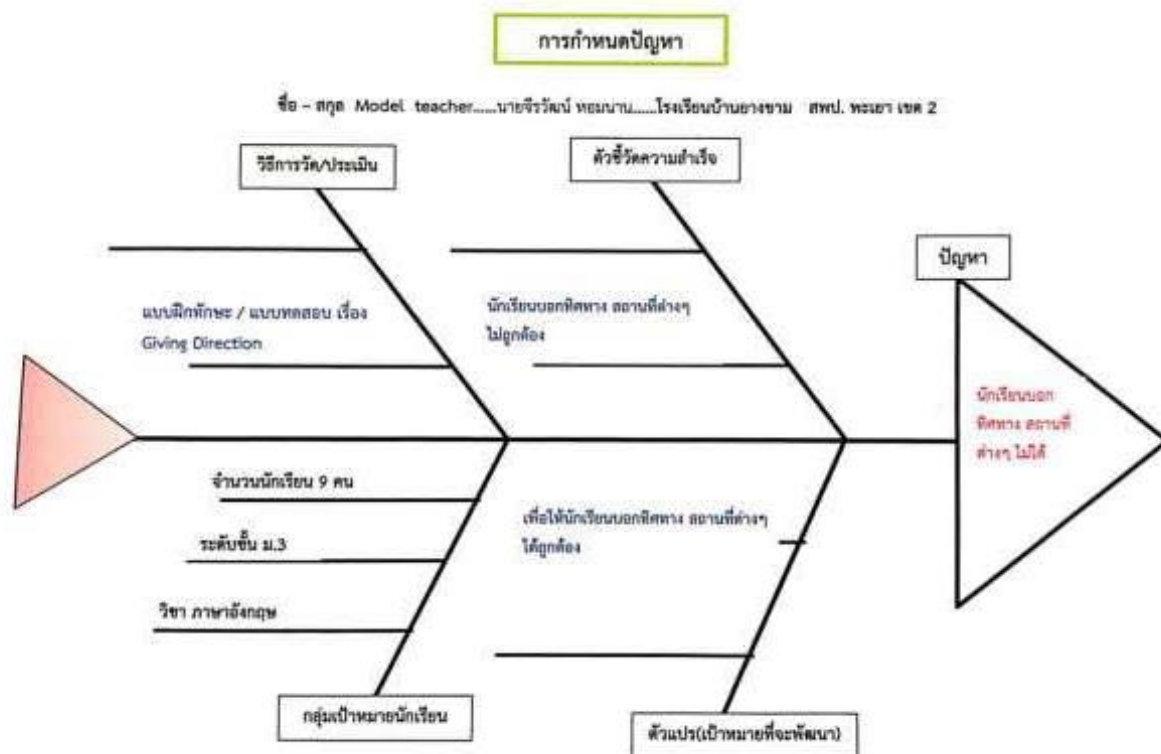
การกำหนดปัญหา

ชื่อ – สกุล Model teacher.....นายจีรวัฒน์ หอมนาน.....โรงเรียนบ้านยางขาม สพป. พะเยา เขต 2

วิธีการวัด/ประเมิน

ตัวชี้วัดความสำเร็จ

ปัญหา

แบบฝึกทักษะ / แบบทดสอบ เรื่อง Giving Direction

นักเรียนบอกทิศทาง สถานที่ต่างๆ ไม่ถูกต้อง

นักเรียนบอกทิศทาง สถานที่ต่างๆ ไม่ได้

จำนวนนักเรียน 9 คน

ระดับชั้น ม.3

วิชา ภาษาอังกฤษ

เพื่อให้นักเรียนบอกทิศทาง สถานที่ต่างๆ ได้ถูกต้อง

กลุ่มเป้าหมายนักเรียน

ตัวแปร(เป้าหมายที่จะพัฒนา)